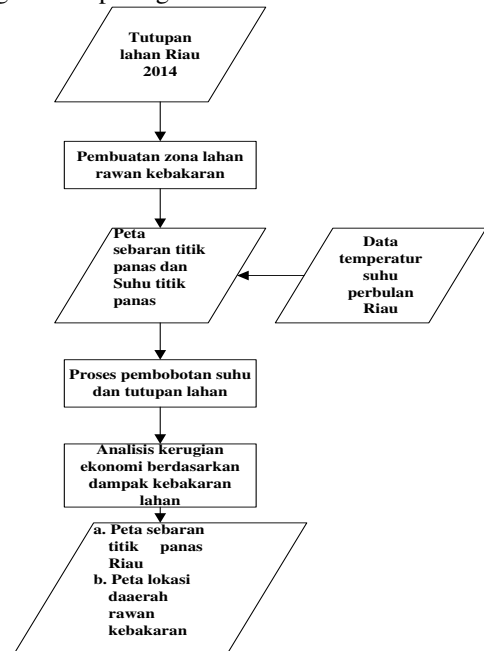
Tutupan lahan Riau 2014

Pembuatan zona lahan rawan kebakaran

Peta sebaran titik panas dan Suhu titik panas

Data temperatur suhu perbulan Riau

Proses pembobotan suhu dan tutupan lahan

Analisis kerugian ekonomi berdasarkan dampak kebakaran lahan

a. Peta sebaran titik panas Riau
b. Peta lokasi daaerah rawan kebakaran